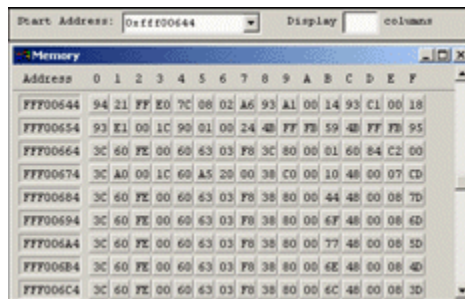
Start Address: 0xfff00644 Display columns

Memory

| Address | 0 | 1 | 2 | 3 | 4 | 5 | 6 | 7 | 8 | 9 | A | B | C | D | E | F |
|---|---|---|---|---|---|---|---|---|---|---|---|---|---|---|---|---|
| FFF00644 | 94 | 21 | FF | E0 | 7C | 08 | 02 | A6 | 93 | A1 | 00 | 14 | 93 | C1 | 00 | 18 |
| FFF00654 | 93 | E1 | 00 | 1C | 90 | 01 | 00 | 24 | 4B | FF | FB | 59 | 4B | FF | FB | 95 |
| FFF00664 | 3C | 60 | FE | 00 | 60 | 63 | 03 | F8 | 3C | 80 | 00 | 01 | 60 | 84 | C2 | 00 |
| FFF00674 | 3C | A0 | 00 | 1C | 60 | A5 | 20 | 00 | 38 | C0 | 00 | 10 | 48 | 00 | 07 | CD |
| FFF00684 | 3C | 60 | FE | 00 | 60 | 63 | 03 | F8 | 38 | 80 | 00 | 44 | 48 | 00 | 08 | 7D |
| FFF00694 | 3C | 60 | FE | 00 | 60 | 63 | 03 | F8 | 38 | 80 | 00 | 6F | 48 | 00 | 08 | 6D |
| FFF006A4 | 3C | 60 | FE | 00 | 60 | 63 | 03 | F8 | 38 | 80 | 00 | 77 | 48 | 00 | 08 | 5D |
| FFF006B4 | 3C | 60 | FE | 00 | 60 | 63 | 03 | F8 | 38 | 80 | 00 | 6E | 48 | 00 | 08 | 4D |
| FFF006C4 | 3C | 60 | FE | 00 | 60 | 63 | 03 | F8 | 38 | 80 | 00 | 6C | 48 | 00 | 08 | 3D |